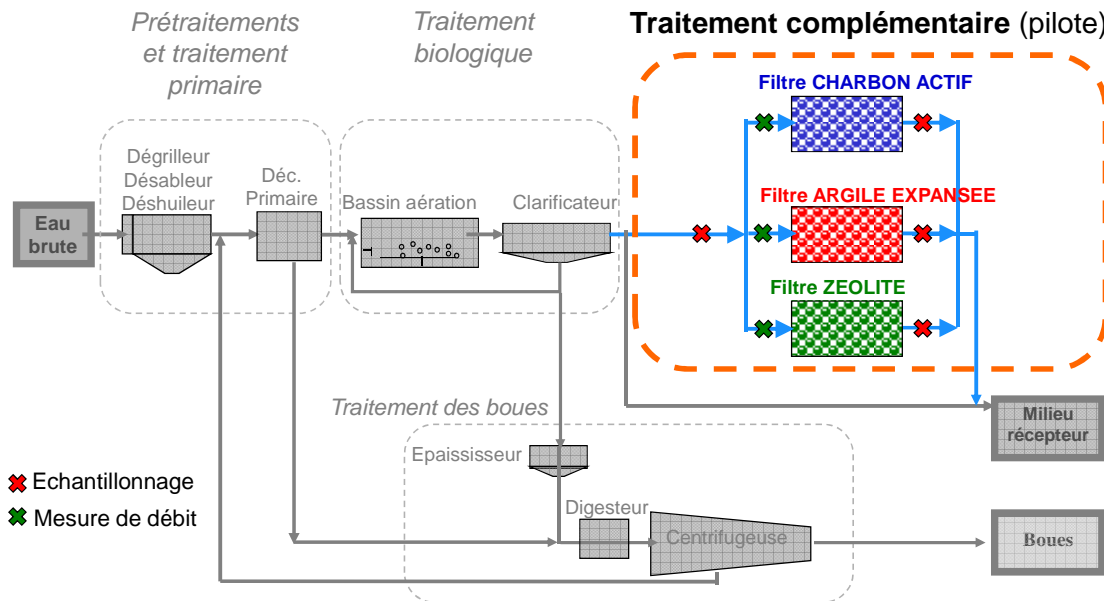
Prétraitements et traitement primaire

Traitement biologique

Traitement complémentaire (pilote)

Filtre CHARBON ACTIF

Filtre ARGILE EXPANSEE

Filtre ZEOLITE

Dégrilleur
Désableur
Déshuileur

Déc. Primaire

Bassin aération

Clarificateur

Eau brute

Milieu récepteur

Traitement des boues

Epaississeur

Digesteur

Centrifugeuse

Boues

Echantillonnage

Mesure de débit